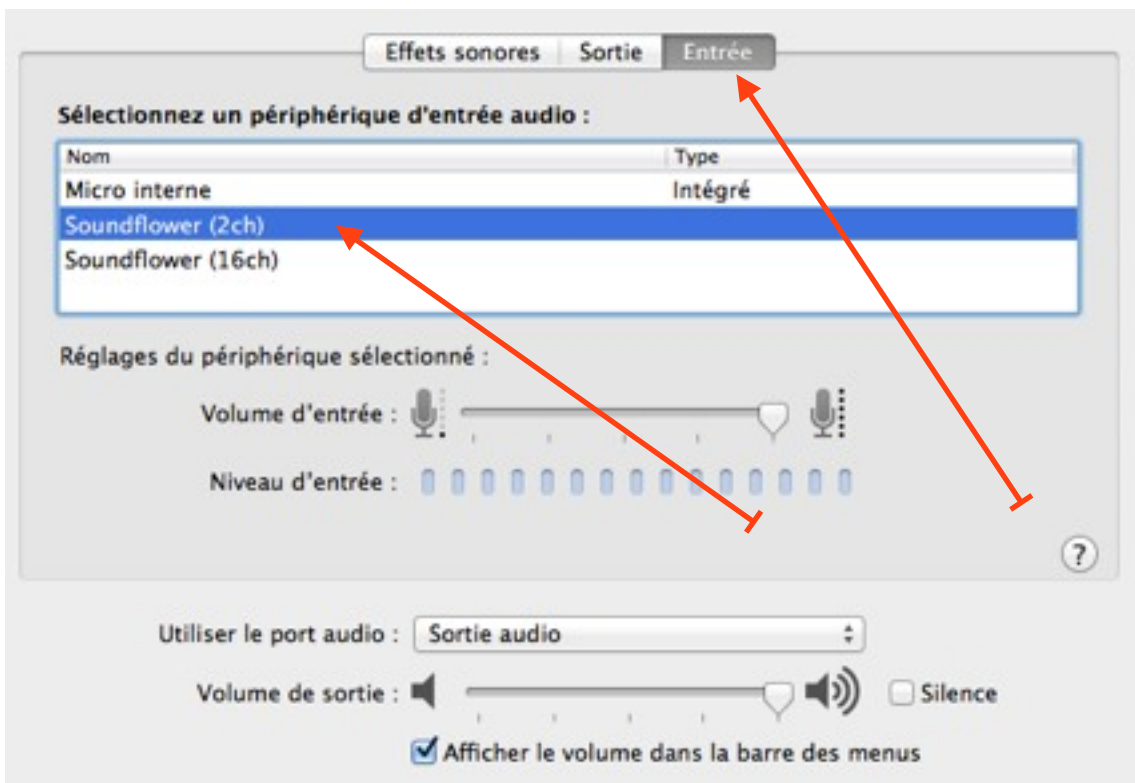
Effets sonores | Sortie | Entrée

Sélectionnez un périphérique d'entrée audio :

| Nom | Type |
|---|---|
| Micro interne | Intégré |
| Soundflower (2ch) | |
| Soundflower (16ch) | |

Réglages du périphérique sélectionné :

Volume d'entrée :

Niveau d'entrée :

?

Utiliser le port audio : Sortie audio

Volume de sortie :

Silence

Afficher le volume dans la barre des menus